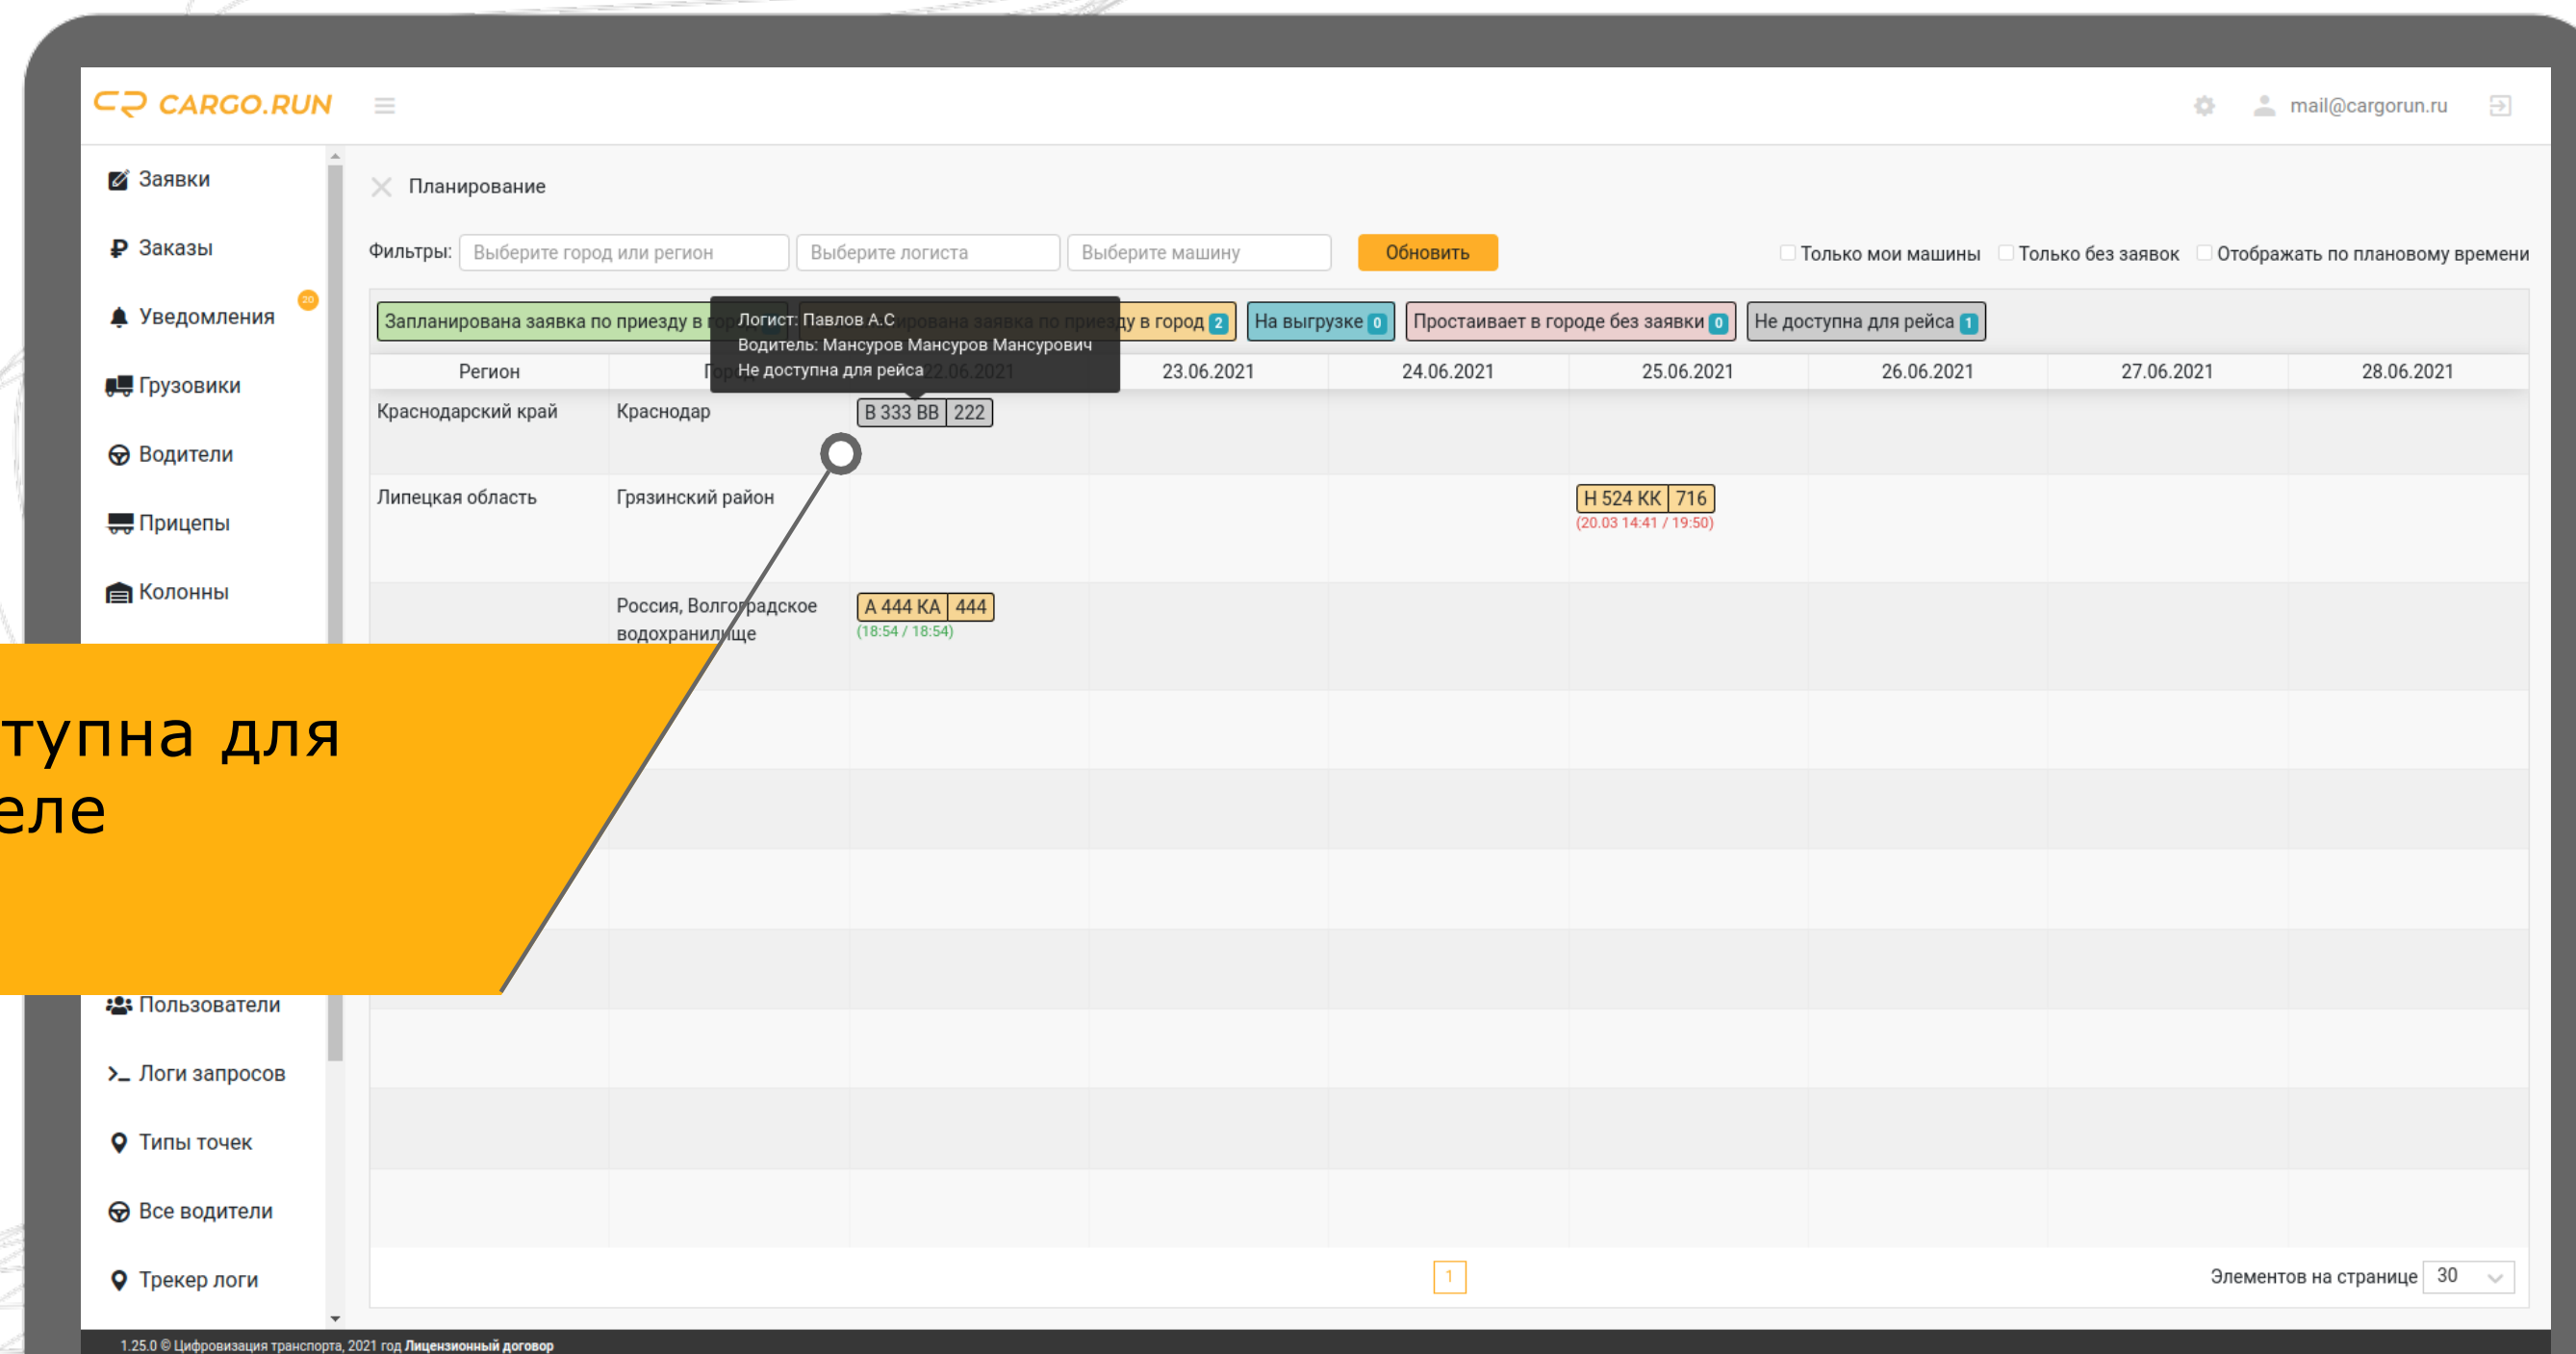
CARGO.RUN

mail@cargorun.ru

Заявки
Заказы
Уведомления 20
Грузовики
Водители
Прицепы
Колонны

Пользователи
Логи запросов
Типы точек
Все водители
Трекер логи

Планирование

Фильтры: Выберите город или регион | Выберите логиста | Выберите машину | Обновить

Только мои машины | Только без заявок | Отображать по плановому времени

Запланирована заявка по приезду в гор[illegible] | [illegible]ирована заявка по приезду в город 2 | На выгрузке 0 | Простаивает в городе без заявки 0 | Не доступна для рейса 1

Логист: Павлов А.С
Водитель: Мансуров Мансуров Мансурович
Не доступна для рейса

| Регион | Гор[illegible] | 22.06.2021 | 23.06.2021 | 24.06.2021 | 25.06.2021 | 26.06.2021 | 27.06.2021 | 28.06.2021 |
|---|---|---|---|---|---|---|---|---|
| Краснодарский край | Краснодар | В 333 ВВ 222 | | | | | | |
| Липецкая область | Грязинский район | | | | Н 524 КК 716 (20.03 14:41 / 19:50) | | | |
| | Россия, Волгоградское водохранилище | А 444 КА 444 (18:54 / 18:54) | | | | | | |

тупна для
еле

1

Элементов на странице 30

1.25.0 © Цифровизация транспорта, 2021 год Лицензионный договор